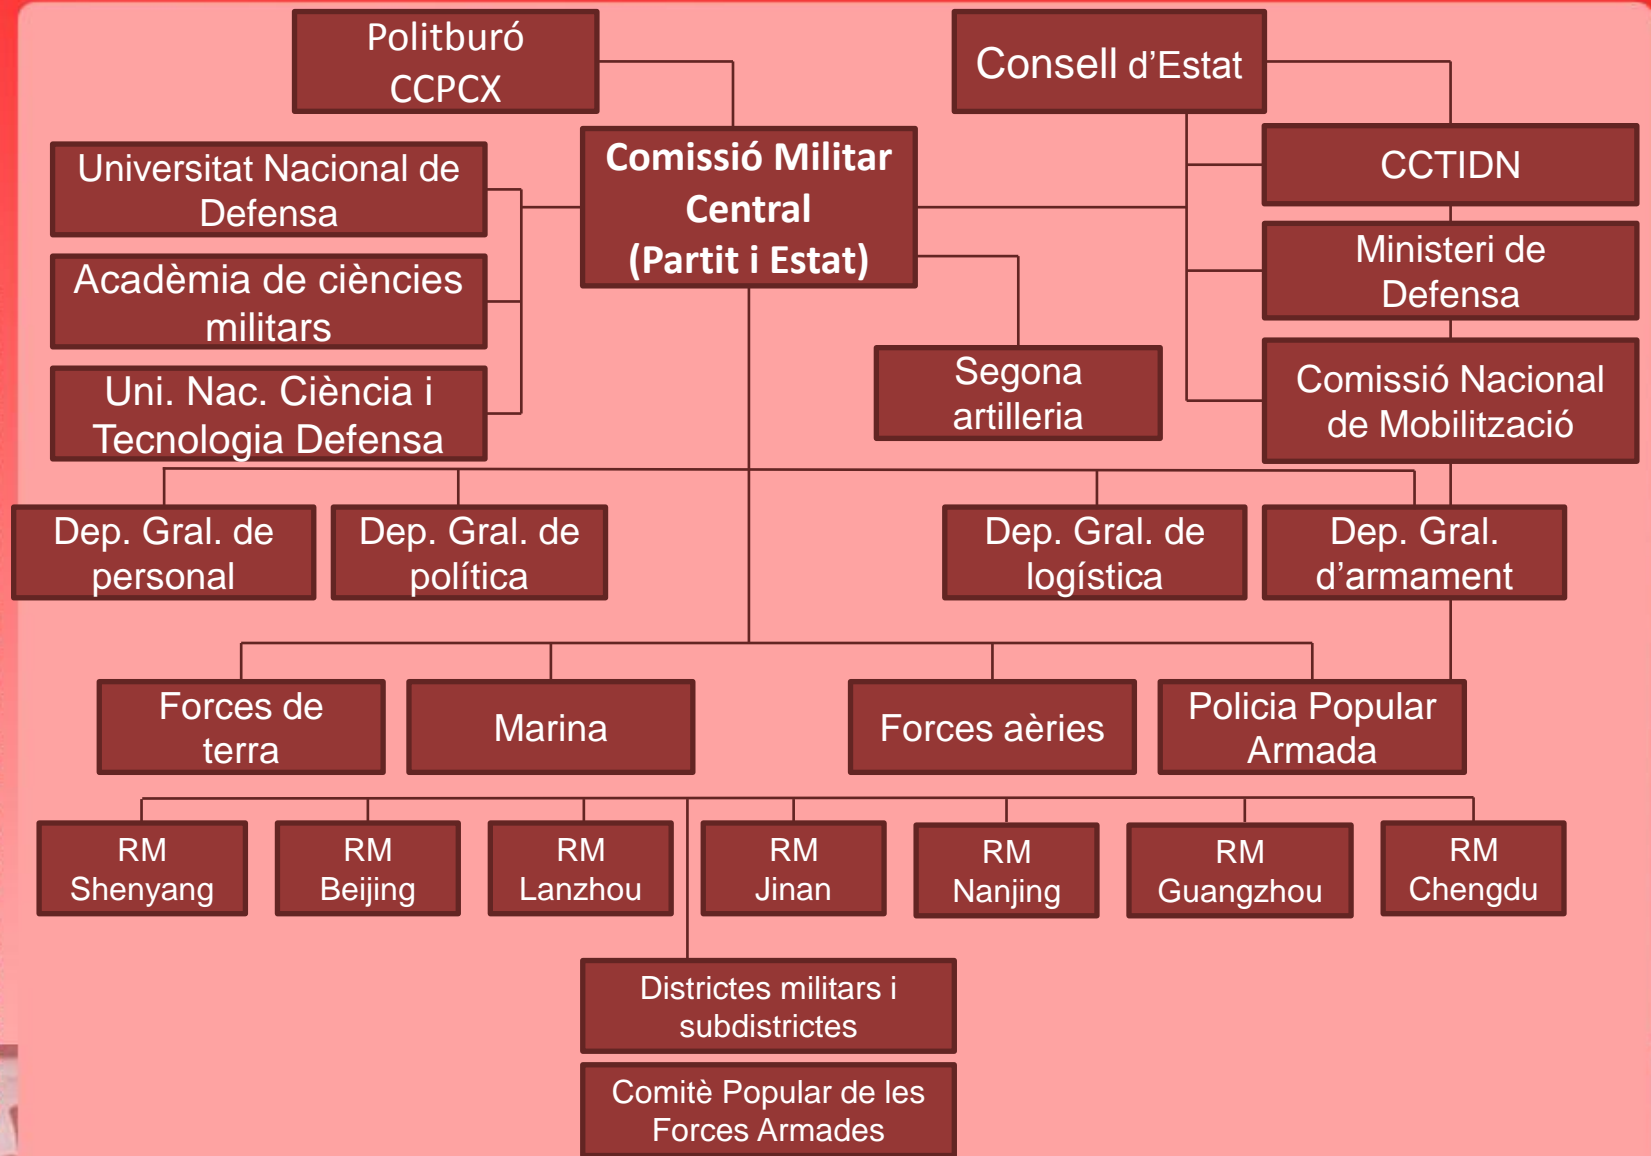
Politburó CCPCX

Consell d'Estat

Universitat Nacional de Defensa

Comissió Militar Central (Partit i Estat)

CCTIDN

Acadèmia de ciències militars

Ministeri de Defensa

Uni. Nac. Ciència i Tecnologia Defensa

Segona artilleria

Comissió Nacional de Mobilització

Dep. Gral. de personal

Dep. Gral. de política

Dep. Gral. de logística

Dep. Gral. d'armament

Forces de terra

Marina

Forces aèries

Policia Popular Armada

RM Shenyang

RM Beijing

RM Lanzhou

RM Jinan

RM Nanjing

RM Guangzhou

RM Chengdu

Districtes militars i subdistrictes

Comitè Popular de les Forces Armades